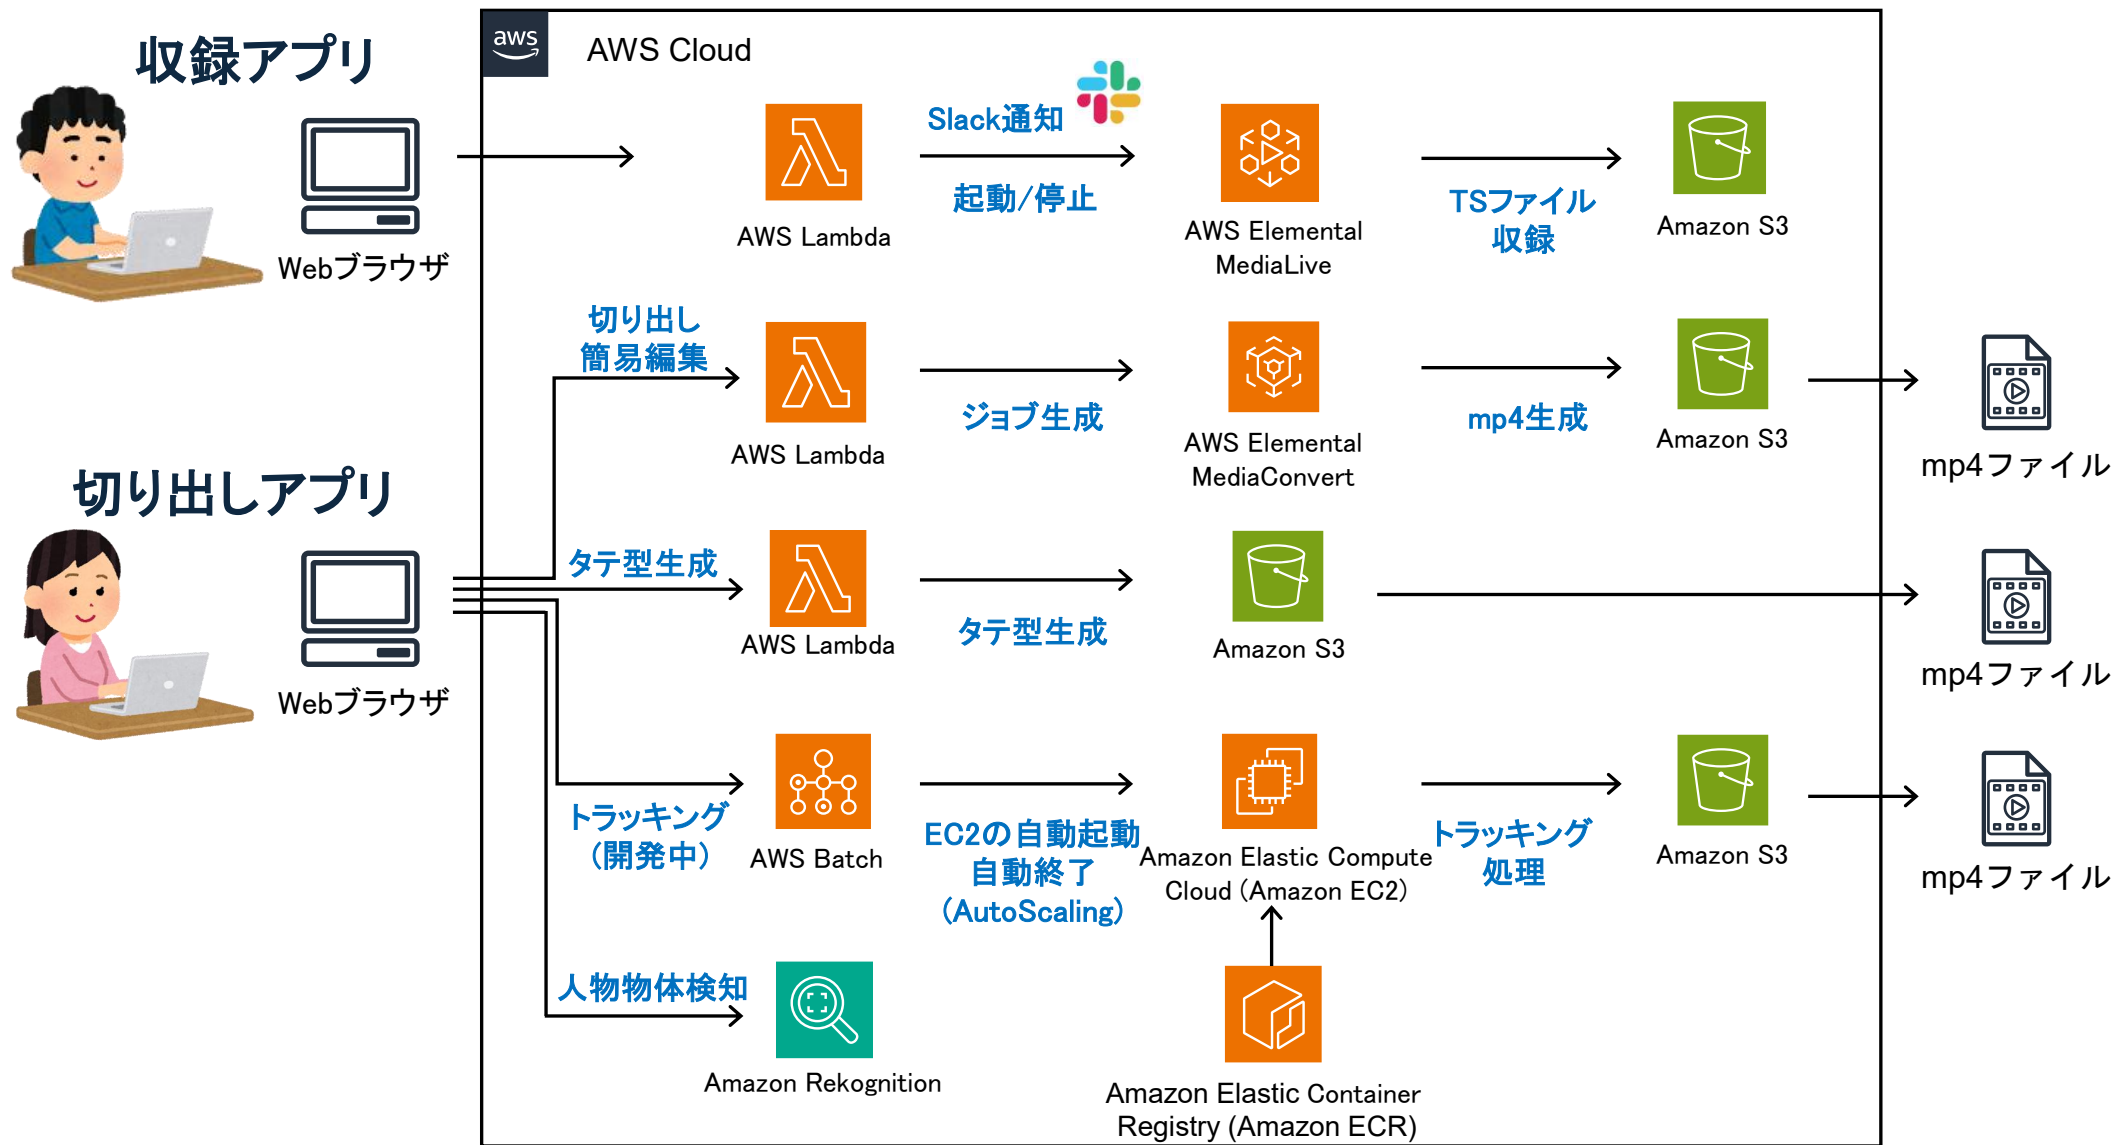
収録アプリ

Webブラウザ

切り出しアプリ

Webブラウザ

aws

AWS Cloud

AWS Lambda

Slack通知

起動/停止

AWS Elemental MediaLive

TSファイル 収録

Amazon S3

切り出し 簡易編集

AWS Lambda

ジョブ生成

AWS Elemental MediaConvert

mp4生成

Amazon S3

mp4ファイル

タテ型生成

AWS Lambda

タテ型生成

Amazon S3

mp4ファイル

トラッキング (開発中)

AWS Batch

EC2の自動起動 自動終了 (AutoScaling)

Amazon Elastic Compute Cloud (Amazon EC2)

トラッキング 処理

Amazon S3

mp4ファイル

人物物体検知

Amazon Rekognition

Amazon Elastic Container Registry (Amazon ECR)